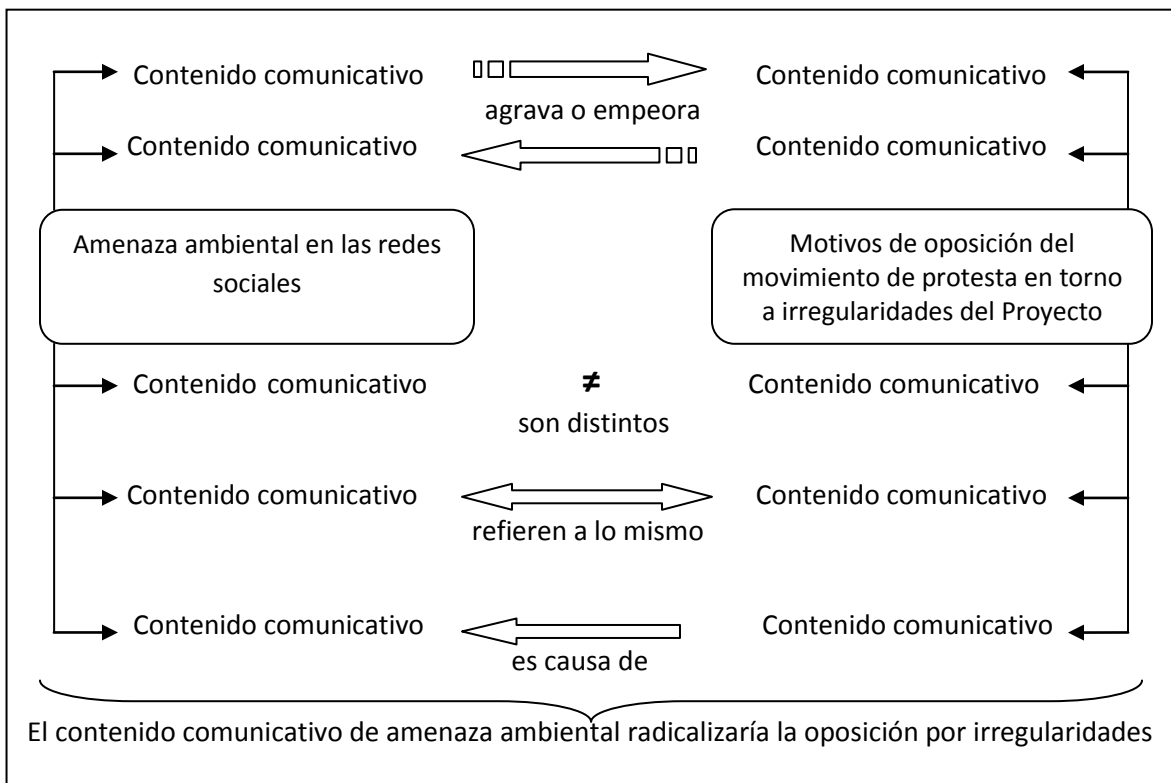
Contenido comunicativo

agrava o empeora

Contenido comunicativo

Contenido comunicativo

Contenido comunicativo

Amenaza ambiental en las redes sociales

Motivos de oposición del movimiento de protesta en torno a irregularidades del Proyecto

Contenido comunicativo

$\neq$

son distintos

Contenido comunicativo

Contenido comunicativo

refieren a lo mismo

Contenido comunicativo

Contenido comunicativo

es causa de

Contenido comunicativo

El contenido comunicativo de amenaza ambiental radicalizaría la oposición por irregularidades